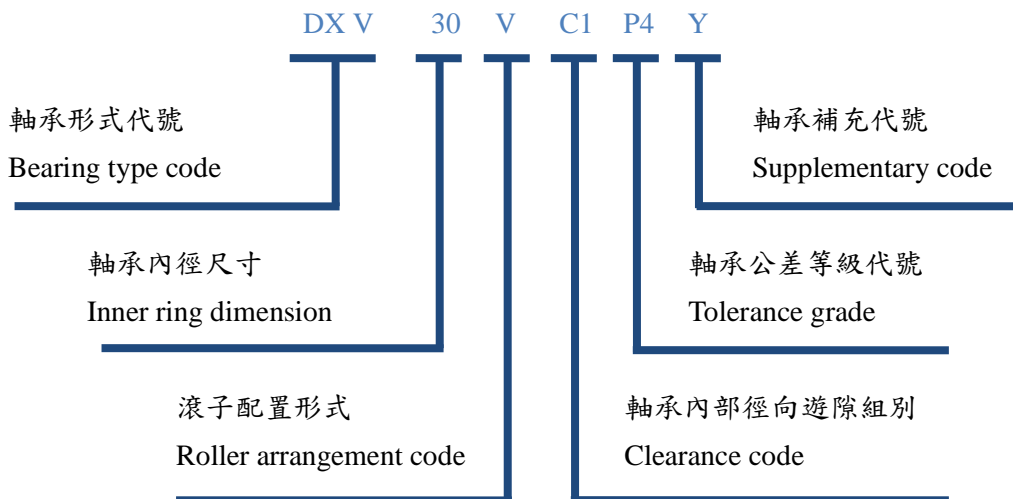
DX V 30 V C1 P4 Y

軸承形式代號
Bearing type code

軸承內徑尺寸
Inner ring dimension

滾子配置形式
Roller arrangement code

軸承補充代號
Supplementary code

軸承公差等級代號
Tolerance grade

軸承內部徑向遊隙組別
Clearance code